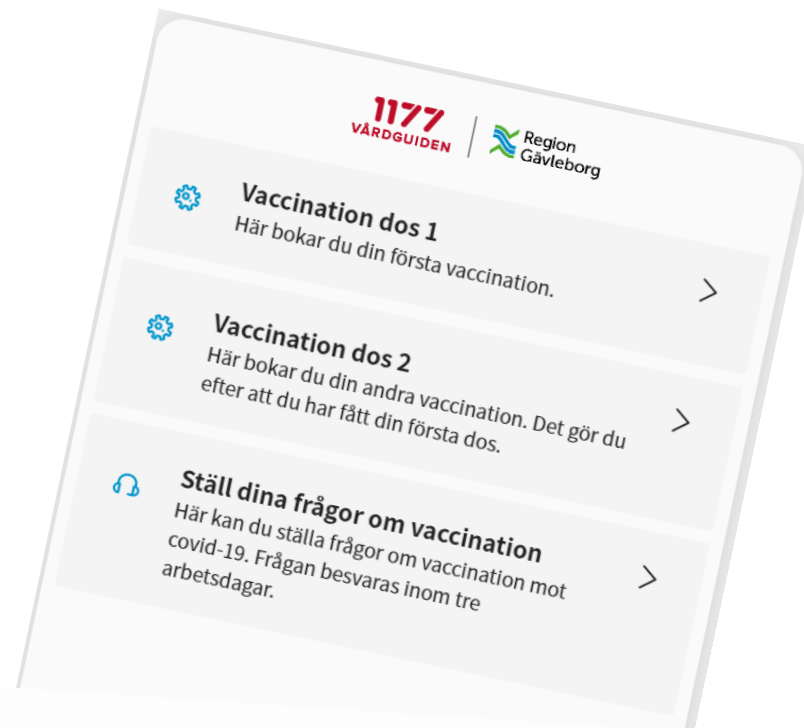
1177 VÅRDGUIDEN

Region Gävleborg

Vaccination dos 1
Här bokar du din första vaccination.

Vaccination dos 2
Här bokar du din andra vaccination. Det gör du efter att du har fått din första dos.

Ställ dina frågor om vaccination
Här kan du ställa frågor om vaccination mot covid-19. Frågan besvaras inom tre arbetsdagar.